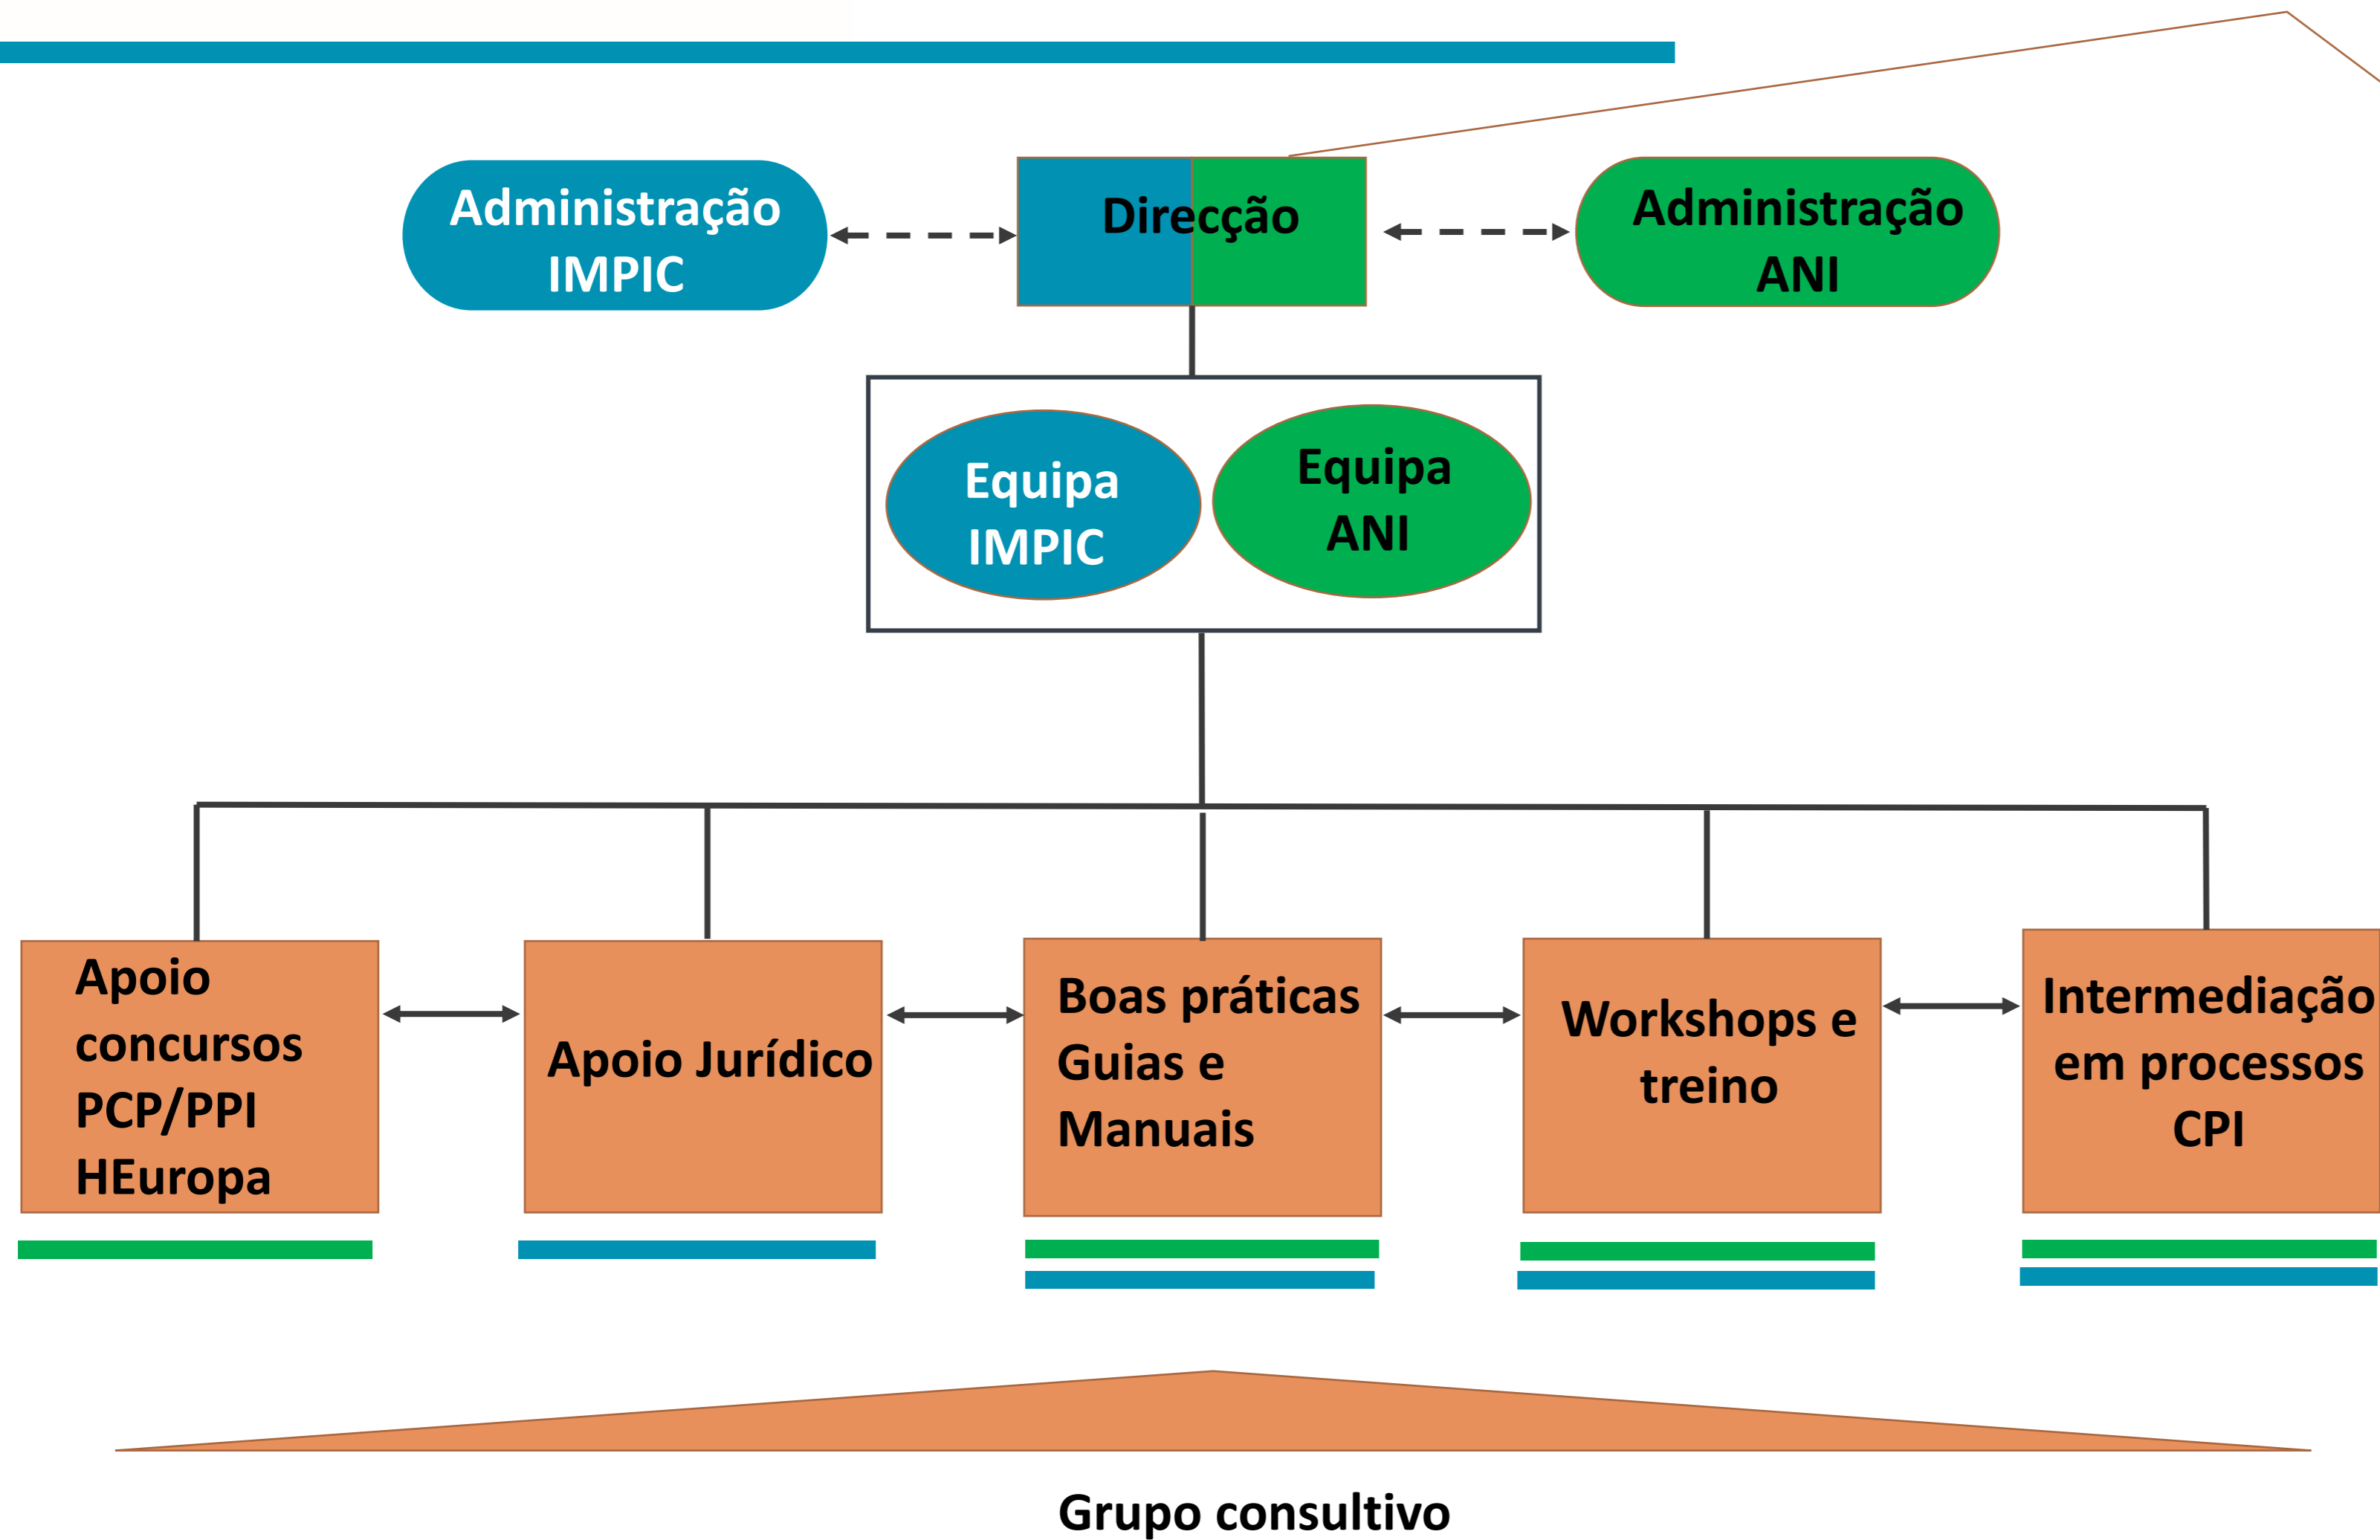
Administração IMPIC

Direcção

Administração ANI

Equipa IMPIC

Equipa ANI

Apoio concursos PCP/PPI HEuropa

Apoio Jurídico

Boas práticas Guias e Manuais

Workshops e treino

Intermediação em processos CPI

Grupo consultivo